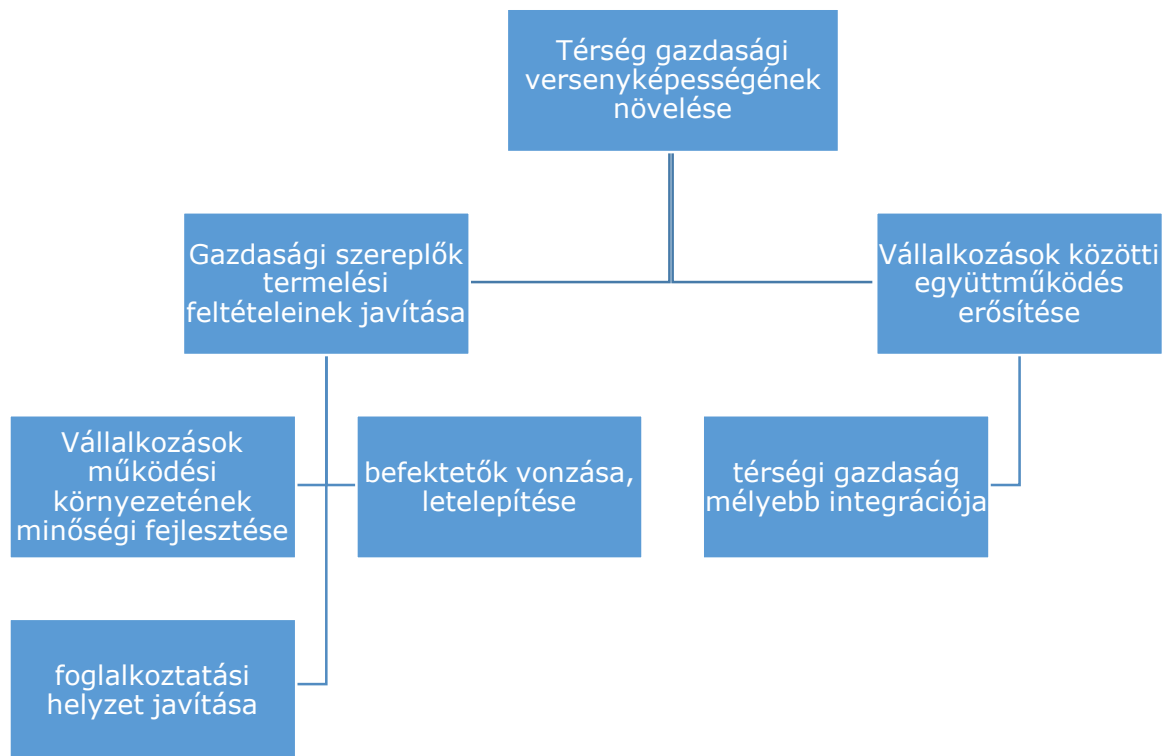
Térség gazdasági versenyképességének növelése

Gazdasági szereplők termelési feltételeinek javítása

Vállalkozások közötti együttműködés erősítése

Vállalkozások működési környezetének minőségi fejlesztése

befektetők vonzása, letelepítése

térségi gazdaság mélyebb integrációja

foglalkoztatási helyzet javítása